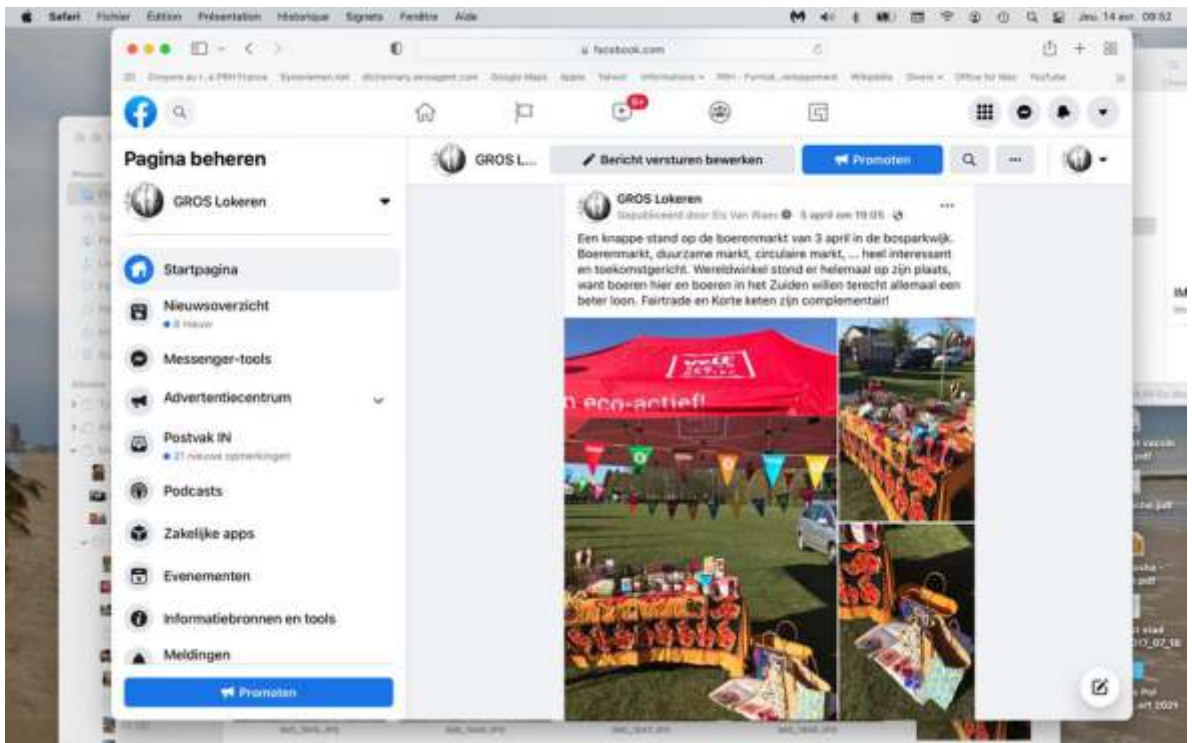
Safari Fichier Édition Présentation Historique Signets Fenêtre Aide

Jeu. 14 avr. 09:52

facebook.com

Pagina beheren

GROS Lokeren

Startpagina

Nieuwsoverzicht
• 8 nieuw

Messenger-tools

Advertentiecentrum

Postvak IN
• 21 nieuwe opmerkingen

Podcasts

Zakelijke apps

Evenementen

Informatiebronnen en tools

Meldingen

Promoten

GROS L...

Bericht versturen bewerken

Promoten

GROS Lokeren
Gepubliceerd door Els Van Waes · 5 april om 19:05

Een knappe stand op de boerenmarkt van 3 april in de bosparkwijk. Boerenmarkt, duurzame markt, circulaire markt, ... heel interessant en toekomstgericht. Wereldwinkel stond er helemaal op zijn plaats, want boeren hier en boeren in het Zuiden willen terecht allemaal een beter loon. Fairtrade en Korte keten zijn complementair!

n eco-actief!